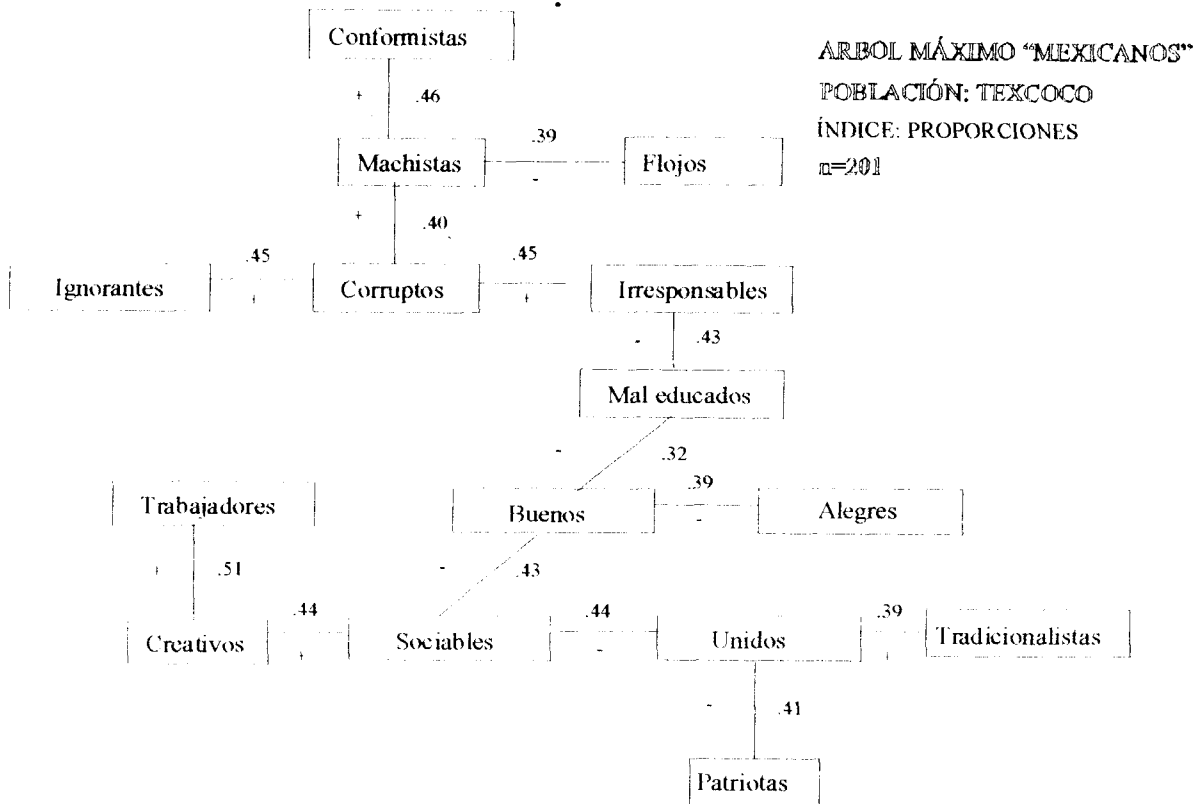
ARBOL MÁXIMO "MEXICANOS"
POBLACIÓN: TEXCOCO
ÍNDICE: PROPORCIONES
n=201

Conformistas
+ .46
Machistas .39 - Flojos
+ .40
Ignorantes .45 + Corruptos .45 + Irresponsables
- .43
Mal educados
- .32
Trabajadores
Buenos .39 - Alegres
+ .51
- .43
Creativos .44 + Sociables .44 - Unidos .39 + Tradicionalistas
- .41
Patriotas